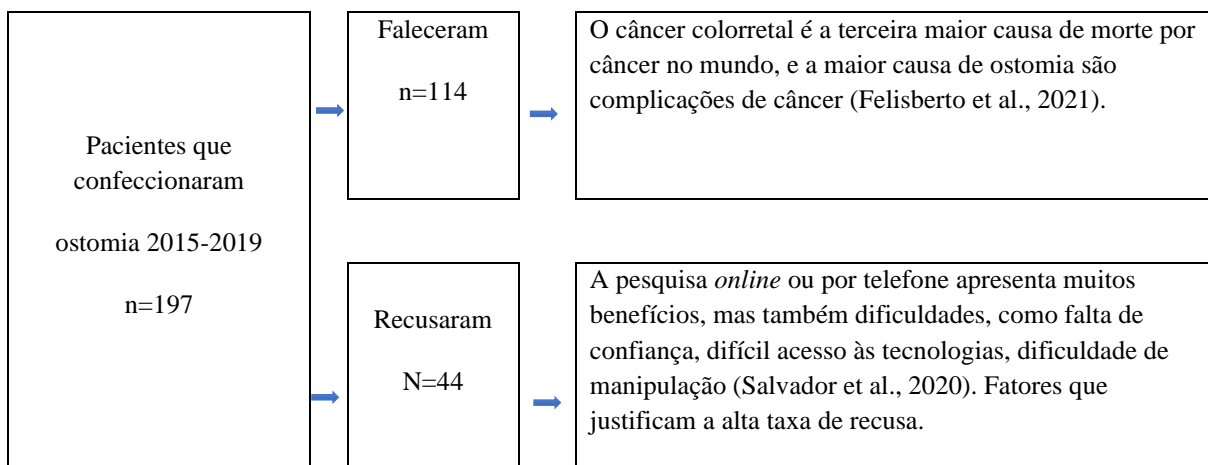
Pacientes que confeccionaram ostomia 2015-2019

n=197

Faleceram

n=114

O câncer colorretal é a terceira maior causa de morte por câncer no mundo, e a maior causa de ostomia são complicações de câncer (Felisberto et al., 2021).

Recusaram

N=44

A pesquisa *online* ou por telefone apresenta muitos benefícios, mas também dificuldades, como falta de confiança, difícil acesso às tecnologias, dificuldade de manipulação (Salvador et al., 2020). Fatores que justificam a alta taxa de recusa.